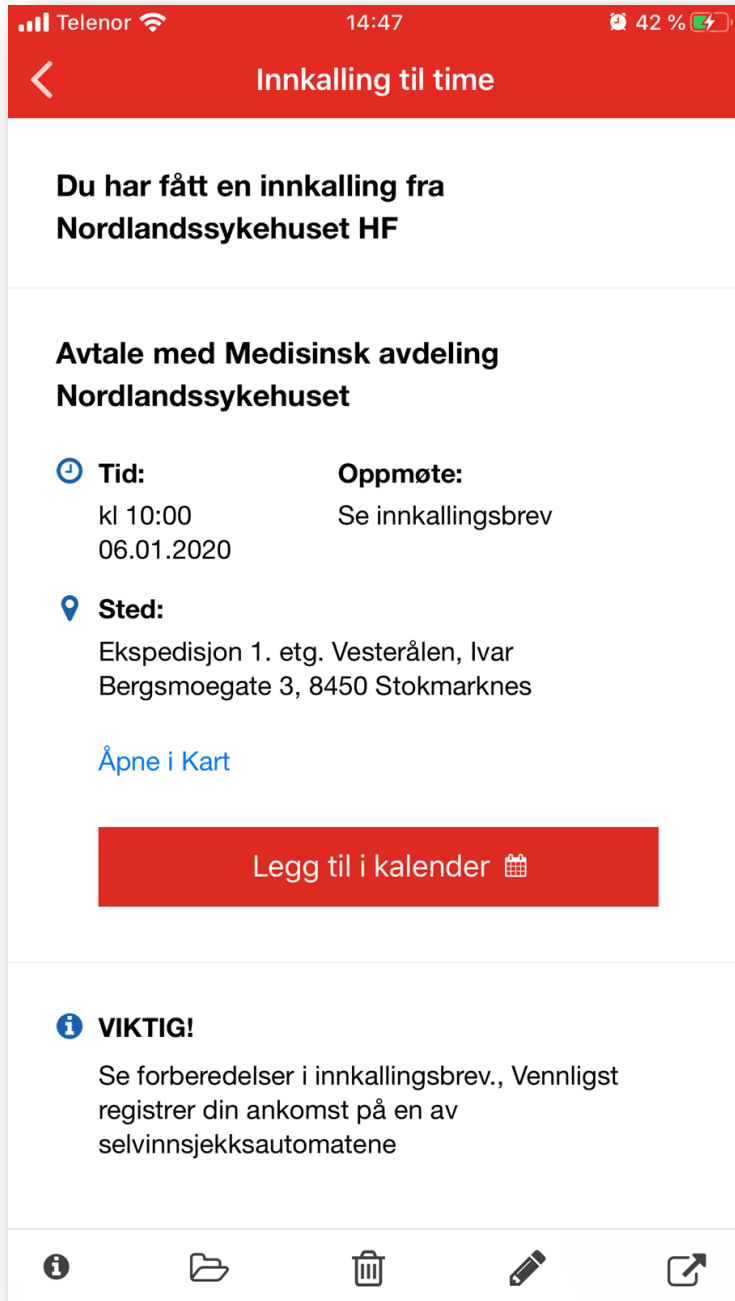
Telenor 14:47 42 %

Innkalling til time

Du har fått en innkalling fra Nordlandssykehuset HF

Avtale med Medisinsk avdeling Nordlandssykehuset

Tid:
kl 10:00
06.01.2020

Oppmøte:
Se innkallingsbrev

Sted:
Ekspedisjon 1. etg. Vesterålen, Ivar Bergsmoegate 3, 8450 Stokmarknes

Åpne i Kart

Legg til i kalender

VIKTIG!
Se forberedelser i innkallingsbrev., Vennligst registrer din ankomst på en av selvinnsjekksautomatene